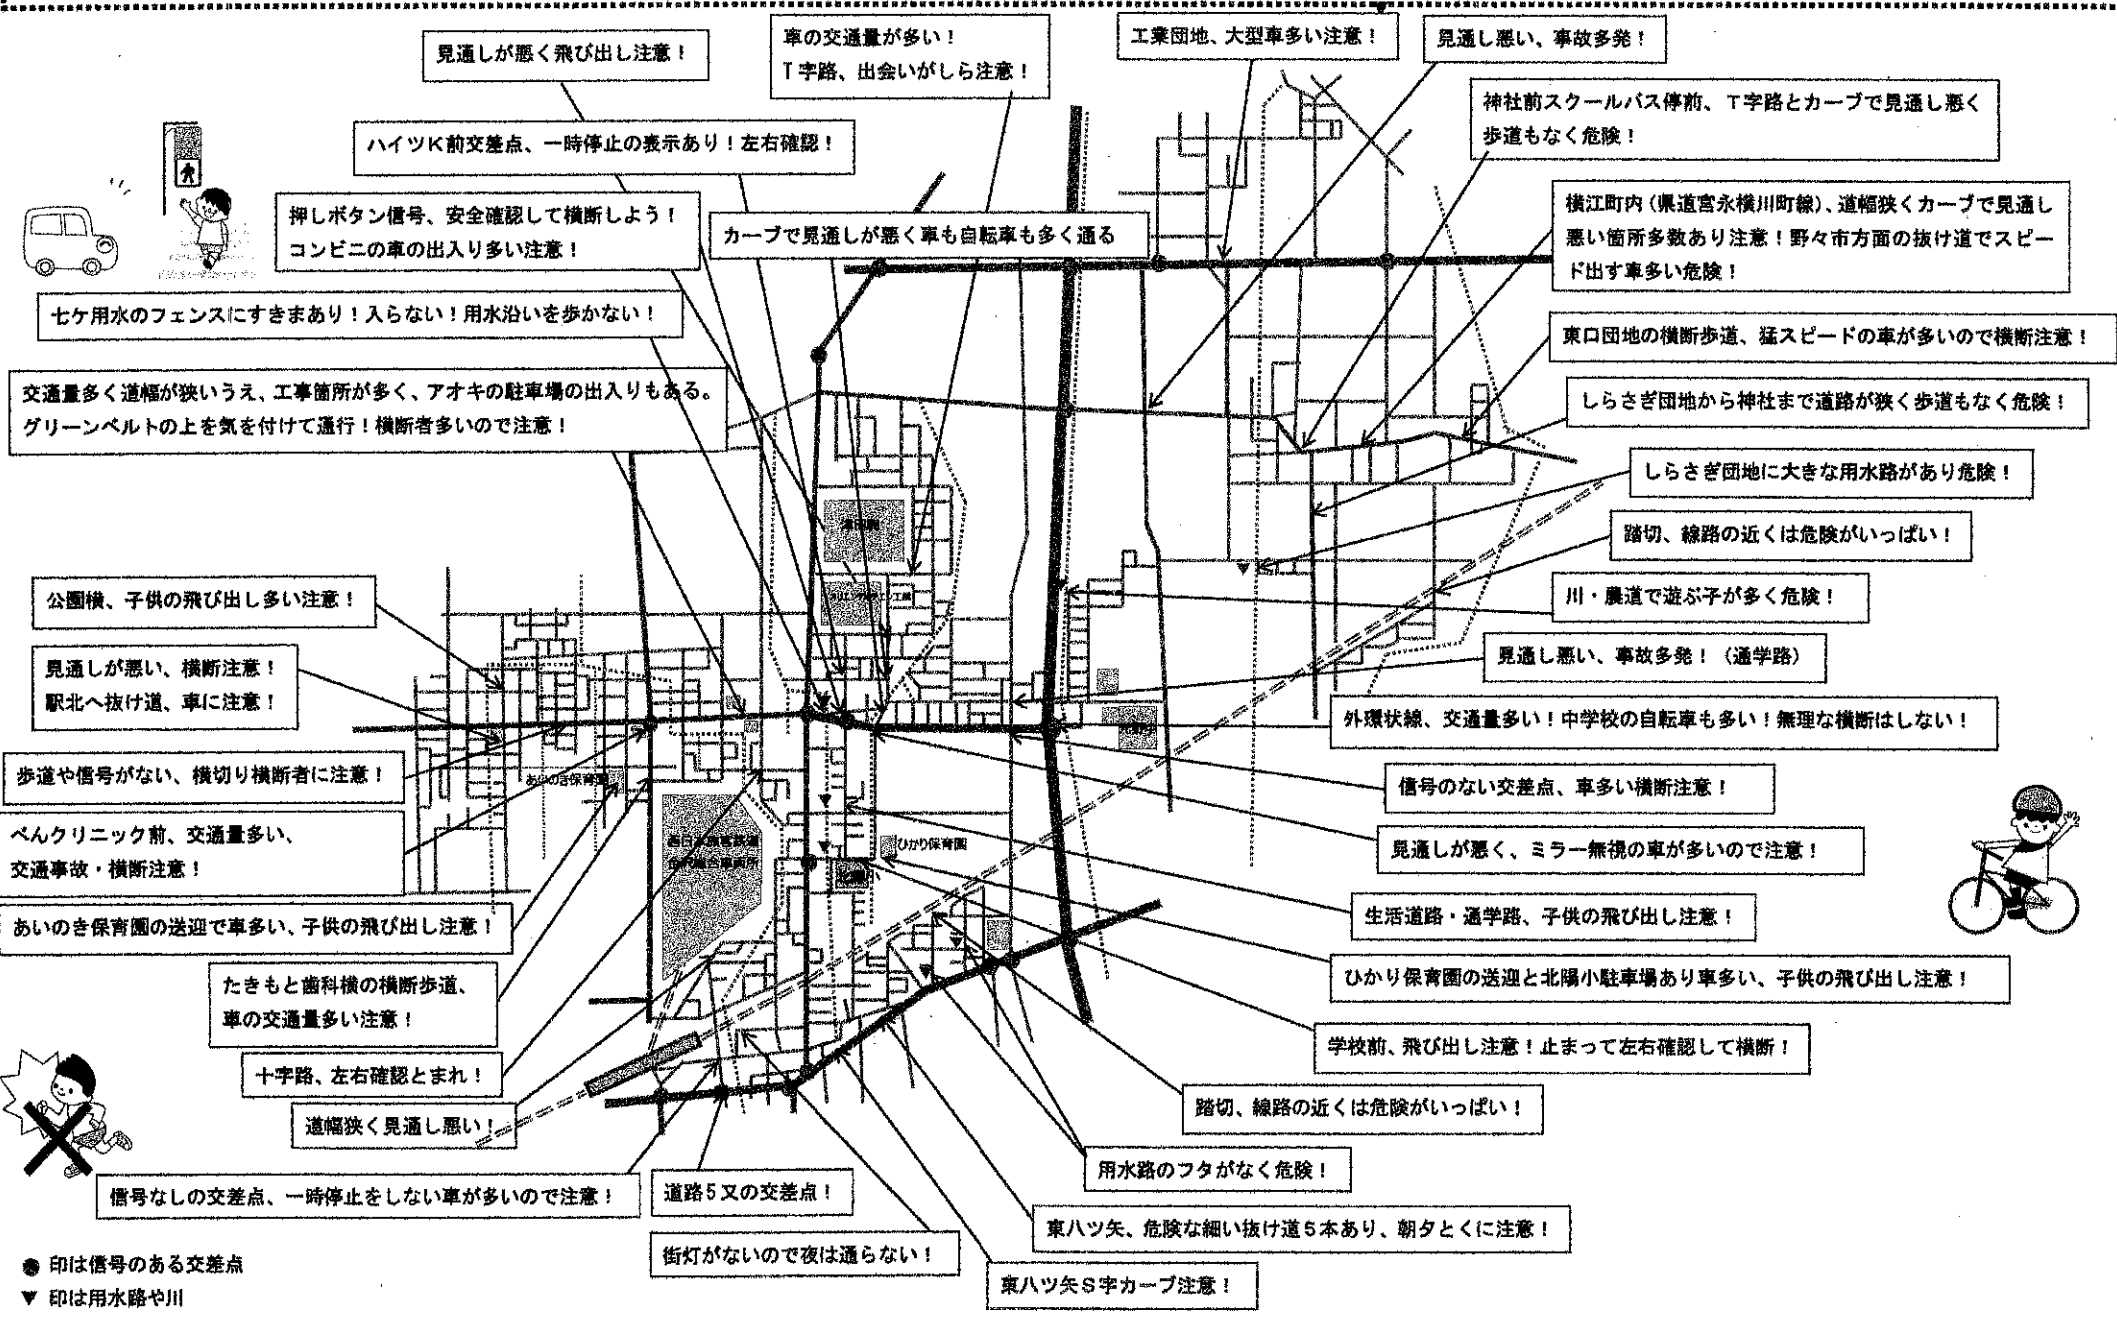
見通しが悪く飛び出し注意！

車の交通量が多い！
T字路、出会いがしら注意！

工業団地、大型車多い注意！

見通し悪い、事故多発！

神社前スクールバス停前、T字路とカーブで見通し悪く歩道もなく危険！

ハイツK前交差点、一時停止の表示あり！左右確認！

押しボタン信号、安全確認して横断しよう！
コンビニの車の出入り多い注意！

カーブで見通しが悪く車も自転車も多く通る

横江町内（県道富永横川町線）、道幅狭くカーブで見通し悪い箇所多数あり注意！野々市方面の抜け道でスピード出す車多い危険！

七ケ用水のフェンスにすきまあり！入らない！用水沿いを歩かない！

東口団地の横断歩道、猛スピードの車が多いので横断注意！

交通量多く道幅が狭いうえ、工事箇所が多く、アオキの駐車場の出入りもある。
グリーンベルトの上を気を付けて通行！横断者多いので注意！

しらさぎ団地から神社まで道路が狭く歩道もなく危険！

しらさぎ団地に大きな用水路があり危険！

踏切、線路の近くは危険がいっぱい！

公園横、子供の飛び出し多い注意！

川・農道で遊ぶ子が多く危険！

見通しが悪い、横断注意！
駅北へ抜け道、車に注意！

見通し悪い、事故多発！（通学路）

外環状線、交通量多い！中学校の自転車も多い！無理な横断はしない！

歩道や信号がない、横切り横断者に注意！

あいのき保育園

信号のない交差点、車多い横断注意！

べんクリニック前、交通量多い、
交通事故・横断注意！

ひかり保育園

見通しが悪く、ミラー無視の車が多いので注意！

あいのき保育園の送迎で車多い、子供の飛び出し注意！

生活道路・通学路、子供の飛び出し注意！

たきもと歯科横の横断歩道、
車の交通量多い注意！

ひかり保育園の送迎と北陽小駐車場あり車多い、子供の飛び出し注意！

十字路、左右確認とまれ！

学校前、飛び出し注意！止まって左右確認して横断！

道幅狭く見通し悪い！

踏切、線路の近くは危険がいっぱい！

用水路のフタがなく危険！

信号なしの交差点、一時停止をしない車が多いので注意！

道路5又の交差点！

東八ツ矢、危険な細い抜け道5本あり、朝夕とくに注意！

街灯がないので夜は通らない！

東八ツ矢S字カーブ注意！

● 印は信号のある交差点
▼ 印は用水路や川